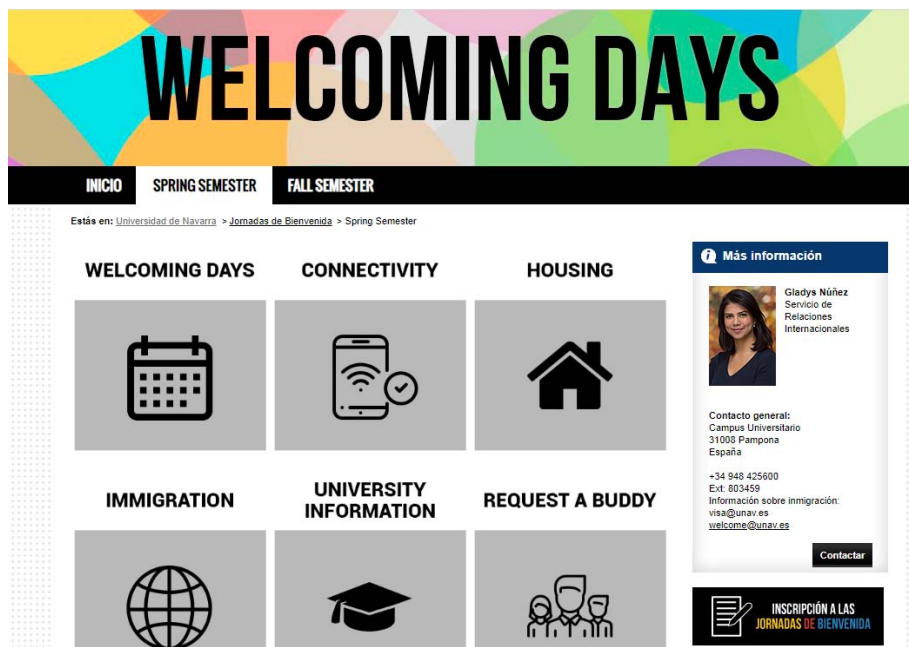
WELCOMING DAYS

INICIO
SPRING SEMESTER
FALL SEMESTER

Estás en: Universidad de Navarra > Jornadas de Bienvenida > Spring Semester

WELCOMING DAYS
CONNECTIVITY
HOUSING

IMMIGRATION
UNIVERSITY INFORMATION
REQUEST A BUDDY

Más información

Gladys Núñez
Servicio de Relaciones Internacionales

Contacto general:
Campus Universitario
31008 Pampona
España

+34 948 425600
Ext: 803459
Información sobre inmigración:
visa@unav.es
welcome@unav.es

Contactar

INSCRIPCIÓN A LAS JORNADAS DE BIENVENIDA